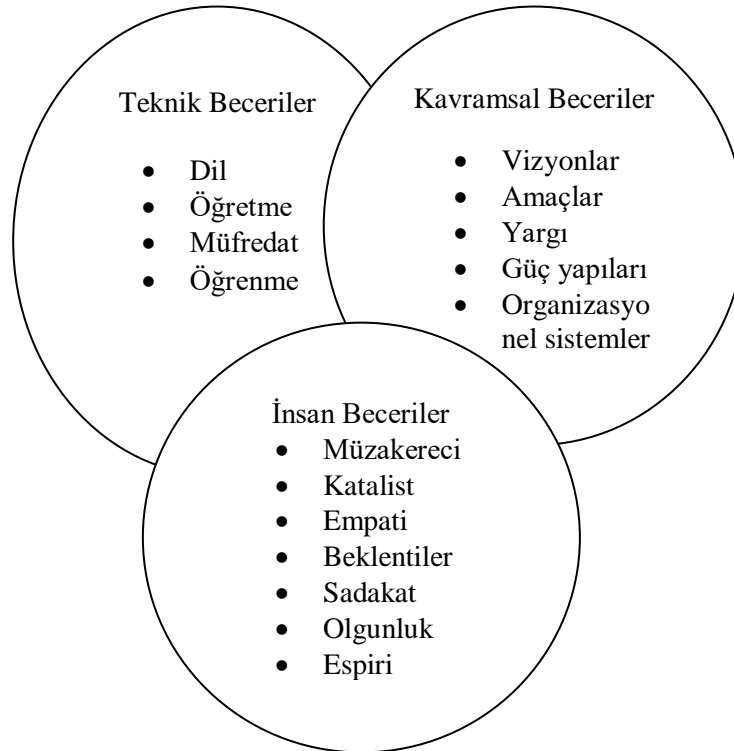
Teknik Beceriler

- Dil
- Öğretme
- Müfredat
- Öğrenme

Kavramsal Beceriler

- Vizyonlar
- Amaçlar
- Yargı
- Güç yapıları
- Organizasyonel sistemler

İnsan Beceriler

- Müzakereci
- Katalist
- Empati
- Beklentiler
- Sadakat
- Olgunluk
- Espiri